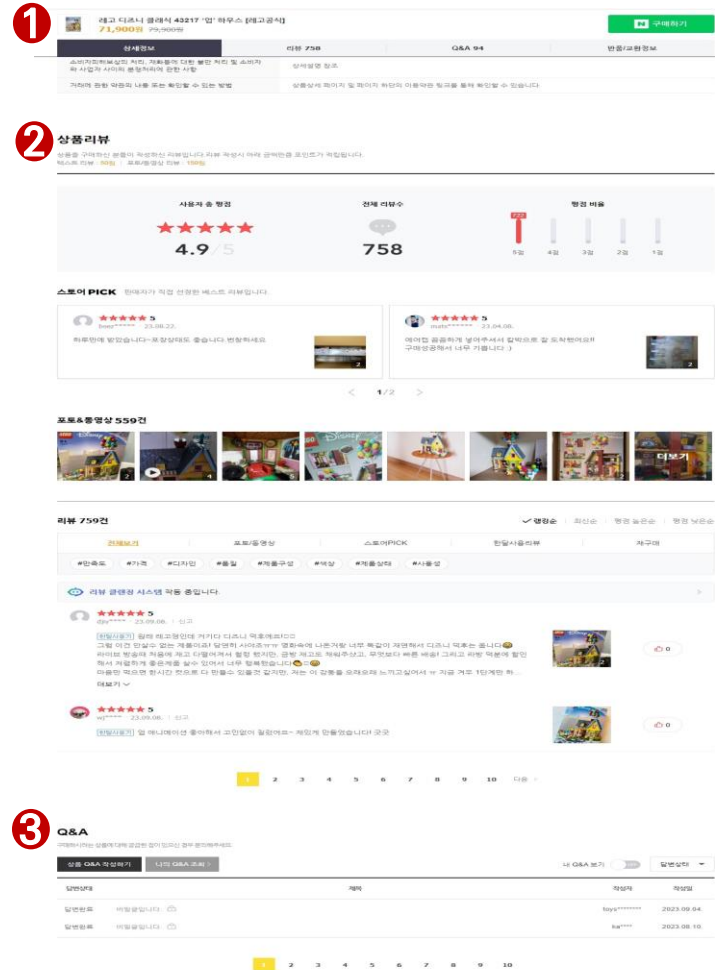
1

레고 디즈니 클래식 43217 '업' 하우스 [레고공식]
71,900원 79,900원

구매하기

상세정보 | 리뷰 758 | Q&A 94 | 반품/교환정보

소비자피해보상의 처리, 재화등에 대한 불만 처리 및 소비자와 사업자 사이의 분쟁처리에 관한 사항 | 상세설명 참조

거래에 관한 약관의 내용 또는 확인할 수 있는 방법 | 상품상세 페이지 및 페이지 하단의 이용약관 링크를 통해 확인할 수 있습니다.

2

상품리뷰

상품을 구매하신 분들이 작성하신 리뷰입니다. 리뷰 작성시 아래 금액만큼 포인트가 적립됩니다.
텍스트 리뷰 : 50원 | 포토/동영상 리뷰 : 150원

사용자 총 평점
4.9/5

전체 리뷰수
758

평점 비율
5점 4점 3점 2점 1점

스토어PICK 판매자가 직접 선정한 베스트 리뷰입니다.

5
3sez****** · 23.08.22.
하루만에 받았습니다~포장상태도 좋습니다.번창하세요

5
mats****** · 23.04.08.
예어캡 꼼꼼하게 넣어주셔서 탈박으로 잘 도착했어요!! 구매성공해서 너무 기쁩니다 :)

1/2

포토&동영상 559건

더보기

리뷰 759건

✓랭킹순 | 최신순 | 평점 높은순 | 평점 낮은순

전체보기 | 포토/동영상 | 스토어PICK | 한달사용리뷰 | 재구매

#만족도 #가격 #디자인 #품질 #제품구성 #색상 #제품상태 #사용성

리뷰 클린봇 시스템 작동 중입니다.

5
djiu***** · 23.09.06. · 신고
한달사용기 원래 레고동맹에 커가다 디즈니 덕후에요ㅎㅎ
그럴 이건 안살수 없는 제품이죠! 당연히 사야죠ㅎㅎ 영화속에 나온거랑 너무 똑같이 재현해서 디즈니 덕후는 좋니다
라이트 박송재 처음에 제고 다람어서 할렁 했지만, 금방 제고도 재배주셨고, 무엇보다 빠른 배송! 그리고 리뷰 덕분에 할인 해서 저렴하게 좋은제품 살수 있어서 너무 행복했습니다
마음만 먹으면 한시간 컷으로 다 만들수 있을것 같지만, 저는 이 감동을 오래오래 느끼고싶어서 ㅠ 지금 겨우 1단계만 하...
더보기
0

5
wj***** · 23.09.06. · 신고
한달사용기 업 애니메이션 좋아해서 고민없이 질렀어요~ 제입게 만들었습니다 굿굿
0

1 2 3 4 5 6 7 8 9 10 다음

3

Q&A

구매하시려는 상품에 대해 궁금한 점이 있으신 경우 문의해주세요.

상품 Q&A 작성하기 | 나의 Q&A 조회 >

내 Q&A 보기 | 답변상태

| 답변상태 | 제목 | 작성자 | 작성일 |
|---|---|---|---|
| 답변완료 | 비밀글입니다. | tlays******* | 2023.09.04. |
| 답변완료 | 비밀글입니다. | ka**** | 2023.08.16. |

1 2 3 4 5 6 7 8 9 10